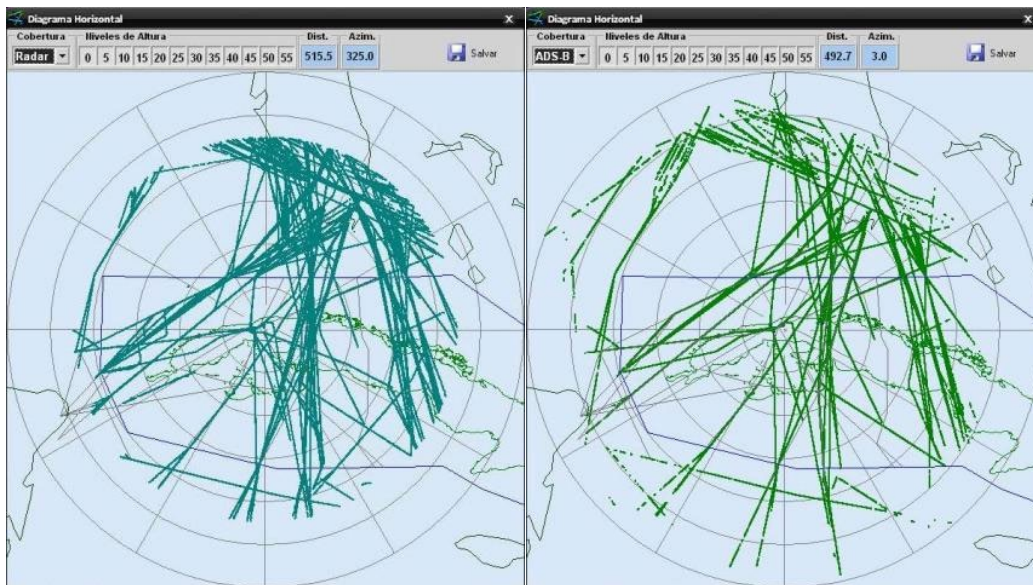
Diagrama Horizontal
x
Cobertura
Radar
Niveles de Altura
0 5 10 15 20 25 30 35 40 45 50 55
Dist.
515.5
Azim.
325.0
Salvar

Diagrama Horizontal
x
Cobertura
ADS-B
Niveles de Altura
0 5 10 15 20 25 30 35 40 45 50 55
Dist.
492.7
Azim.
3.0
Salvar